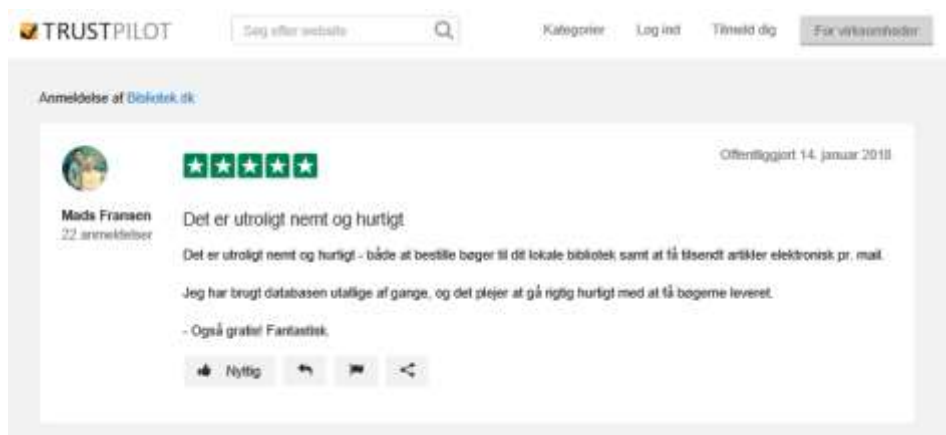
TRUSTPILOT

Søg efter website

Kategorier Log ind Tilmeld dig For virksomheder

Anmeldelse af Bibliotek.dk

Mads Fransen
22 anmeldelser

Offentliggjort 14. januar 2018

Det er utroligt nemt og hurtigt

Det er utroligt nemt og hurtigt - både at bestille bøger til dit lokale bibliotek samt at få tilsendt artikler elektronisk pr. mail.

Jeg har brugt databasen utallige af gange, og det plejer at gå rigtig hurtigt med at få bøgerne leveret.

- Også gratis! Fantastisk.

Nyttig